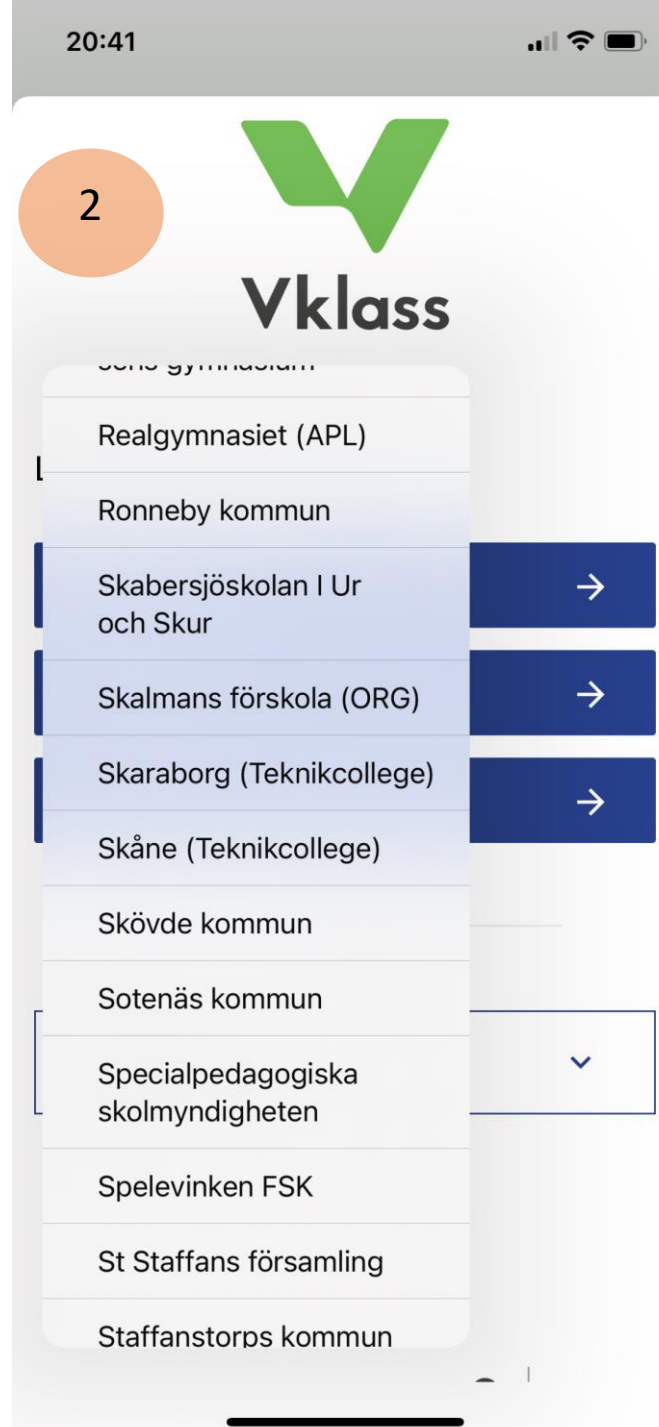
20:41

2

Vklass

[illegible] gymnasium

Realgymnasiet (APL)

L

Ronneby kommun

Skabersjöskolan I Ur och Skur

Skalmans förskola (ORG)

Skaraborg (Teknikcollege)

Skåne (Teknikcollege)

Skövde kommun

Sotenäs kommun

Specialpedagogiska skolmyndigheten

Spelevinken FSK

St Staffans församling

Staffanstorps kommun